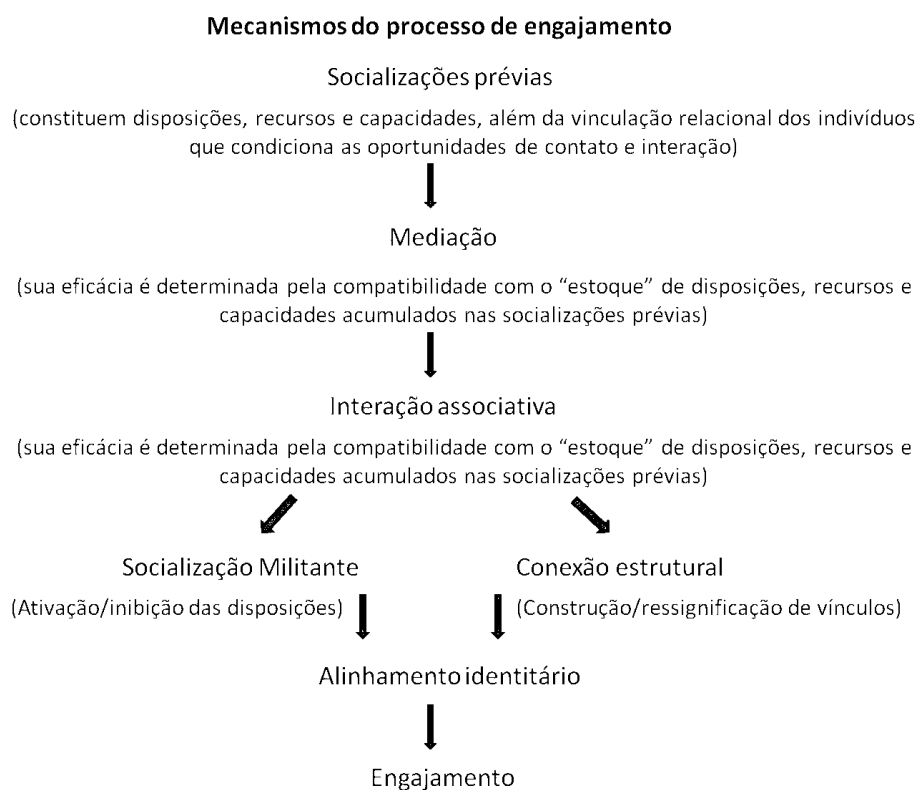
Mecanismos do processo de engajamento

Socializações prévias

(constituem disposições, recursos e capacidades, além da vinculação relacional dos indivíduos que condiciona as oportunidades de contato e interação)

Mediação

(sua eficácia é determinada pela compatibilidade com o "estoque" de disposições, recursos e capacidades acumulados nas socializações prévias)

Interação associativa

(sua eficácia é determinada pela compatibilidade com o "estoque" de disposições, recursos e capacidades acumulados nas socializações prévias)

Socialização Militante

(Ativação/inibição das disposições)

Conexão estrutural

(Construção/ressignificação de vínculos)

Alinhamento identitário

Engajamento